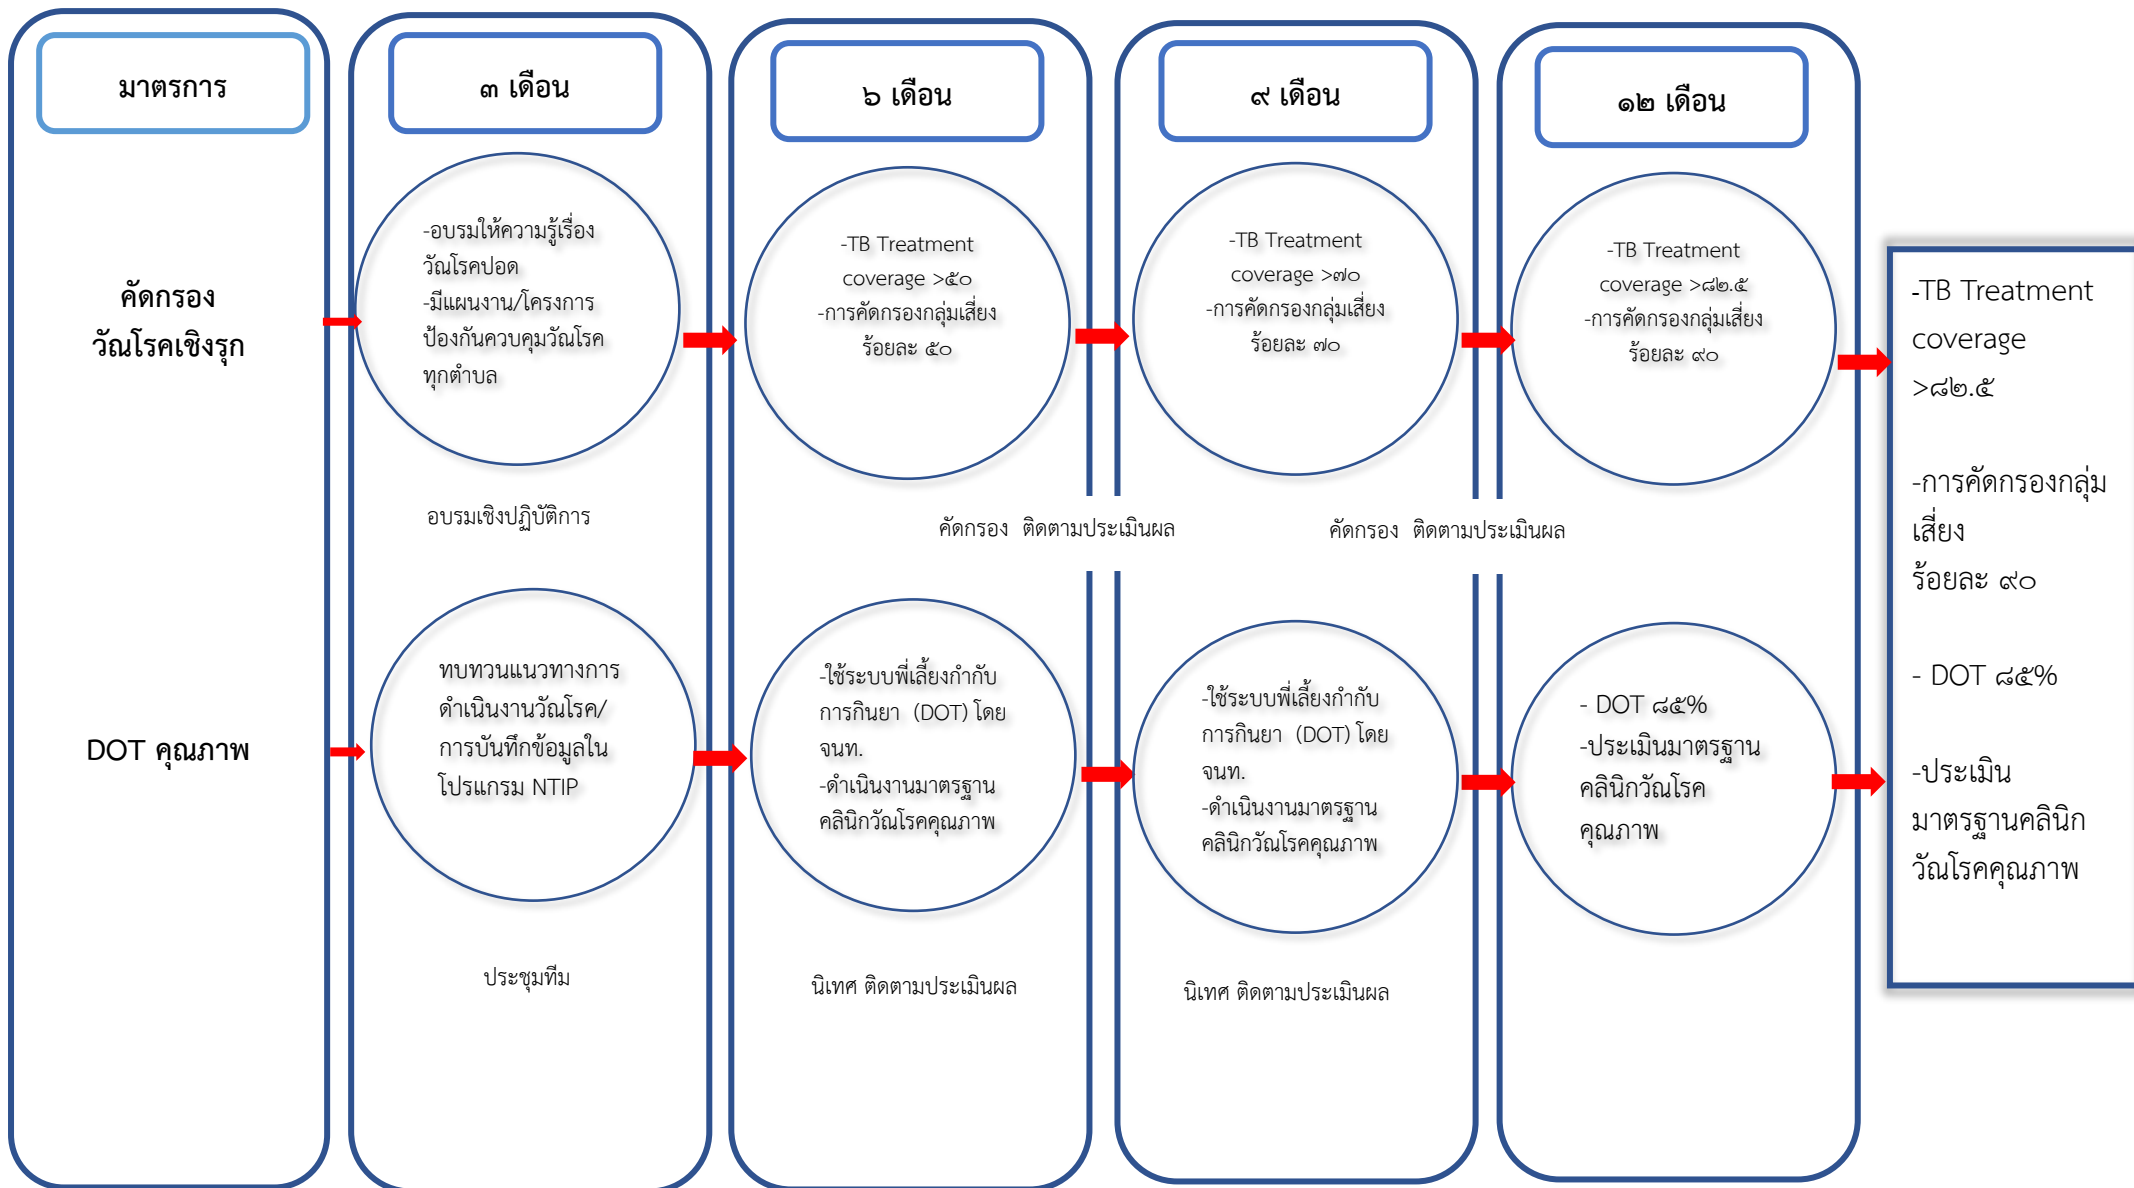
มาตรการ

คัดกรอง วัณโรคเชิงรุก

DOT คุณภาพ

๓ เดือน

-อบรมให้ความรู้เรื่องวัณโรคปอด
-มีแผนงาน/โครงการป้องกันควบคุมวัณโรคทุกตำบล

อบรมเชิงปฏิบัติการ

ทบทวนแนวทางการดำเนินงานวัณโรค/การบันทึกข้อมูลในโปรแกรม NTIP

ประชุมทีม

๖ เดือน

-TB Treatment coverage >๕๐
-การคัดกรองกลุ่มเสี่ยง ร้อยละ ๕๐

คัดกรอง ติดตามประเมินผล

-ใช้ระบบพี่เลี้ยงกำกับการกินยา (DOT) โดย จนท.
-ดำเนินงานมาตรฐานคลินิกวัณโรคคุณภาพ

นิเทศ ติดตามประเมินผล

๙ เดือน

-TB Treatment coverage >๗๐
-การคัดกรองกลุ่มเสี่ยง ร้อยละ ๗๐

คัดกรอง ติดตามประเมินผล

-ใช้ระบบพี่เลี้ยงกำกับการกินยา (DOT) โดย จนท.
-ดำเนินงานมาตรฐานคลินิกวัณโรคคุณภาพ

นิเทศ ติดตามประเมินผล

๑๒ เดือน

-TB Treatment coverage >๘๒.๕
-การคัดกรองกลุ่มเสี่ยง ร้อยละ ๙๐

- DOT ๘๕%
-ประเมินมาตรฐานคลินิกวัณโรคคุณภาพ

-TB Treatment coverage >๘๒.๕

-การคัดกรองกลุ่มเสี่ยง ร้อยละ ๙๐

- DOT ๘๕%

-ประเมินมาตรฐานคลินิกวัณโรคคุณภาพ